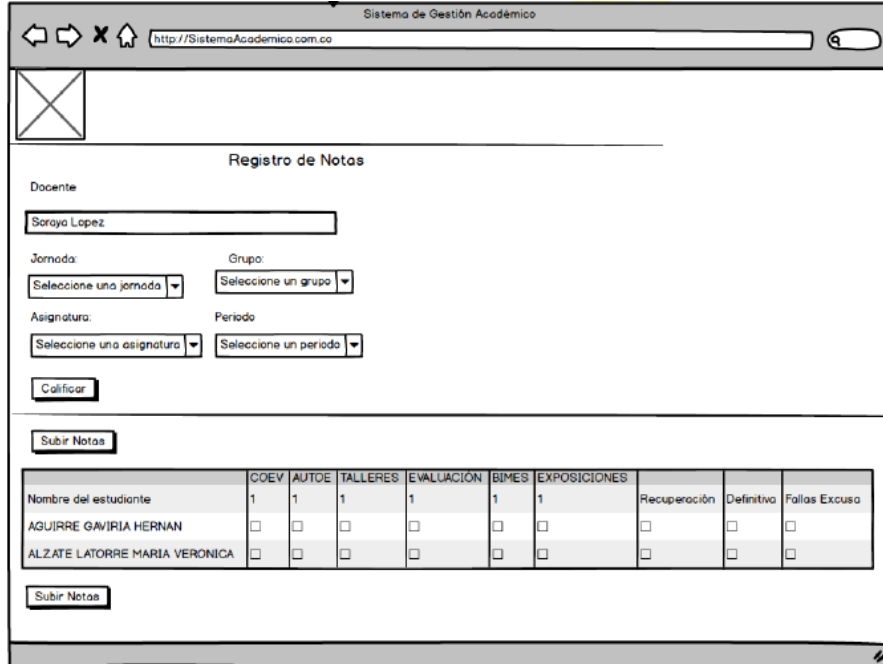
Sistema de Gestión Académico

http://SistemaAcademico.com.co

Registro de Notas

Docente

Soraya Lopez

Jornada:

Seleccione una jornada

Grupo:

Seleccione un grupo

Asignatura:

Seleccione una asignatura

Periodo

Seleccione un periodo

Calificar

Subir Notas

| | COEV | AUTOE | TALLERES | EVALUACIÓN | BIMES | EXPOSICIONES | | | |
|---|---|---|---|---|---|---|---|---|---|
| Nombre del estudiante | 1 | 1 | 1 | 1 | 1 | 1 | Recuperación | Definitiva | Fallas Excusa |
| AGUIRRE GAVIRIA HERNAN | ☐ | ☐ | ☐ | ☐ | ☐ | ☐ | ☐ | ☐ | ☐ |
| ALZATE LATORRE MARIA VERONICA | ☐ | ☐ | ☐ | ☐ | ☐ | ☐ | ☐ | ☐ | ☐ |

Subir Notas